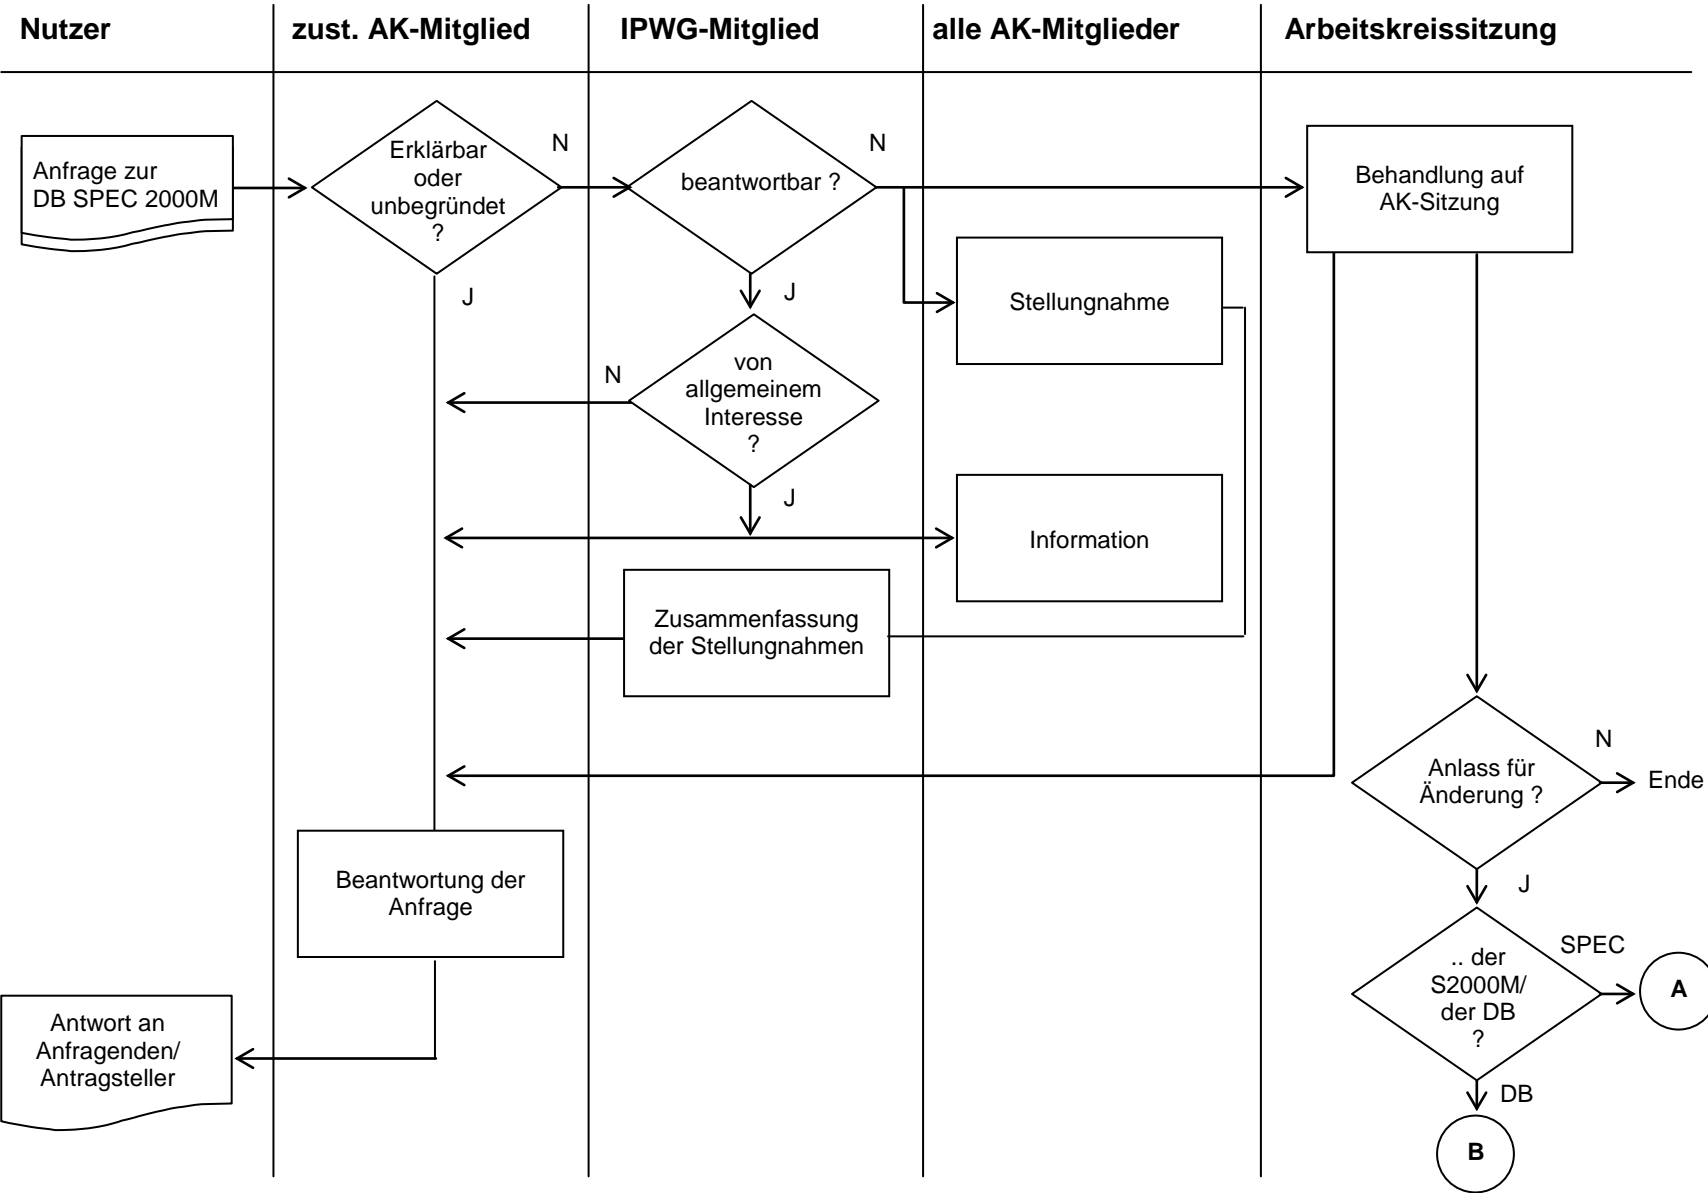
Nutzer

zust. AK-Mitglied

IPWG-Mitglied

alle AK-Mitglieder

Arbeitskreissitzung

Anfrage zur DB SPEC 2000M

Erklärbar oder unbegründet ?

N

J

beantwortbar ?

N

J

Behandlung auf AK-Sitzung

Stellungnahme

von allgemeinem Interesse ?

N

J

Information

Zusammenfassung der Stellungnahmen

Anlass für Änderung ?

N

Ende

J

.. der S2000M/ der DB ?

SPEC

A

DB

B

Beantwortung der Anfrage

Antwort an Anfragenden/ Antragsteller